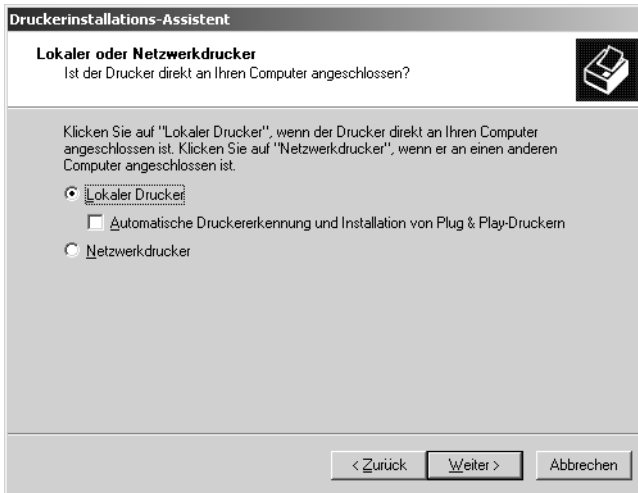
Druckerinstallations-Assistent

Lokaler oder Netzwerkdrucker
Ist der Drucker direkt an Ihren Computer angeschlossen?

Klicken Sie auf "Lokaler Drucker", wenn der Drucker direkt an Ihren Computer angeschlossen ist. Klicken Sie auf "Netzwerkdrucker", wenn er an einen anderen Computer angeschlossen ist.

Lokaler Drucker

Automatische Druckererkennung und Installation von Plug & Play-Druckern

Netzwerkdrucker

< Zurück | Weiter > | Abbrechen